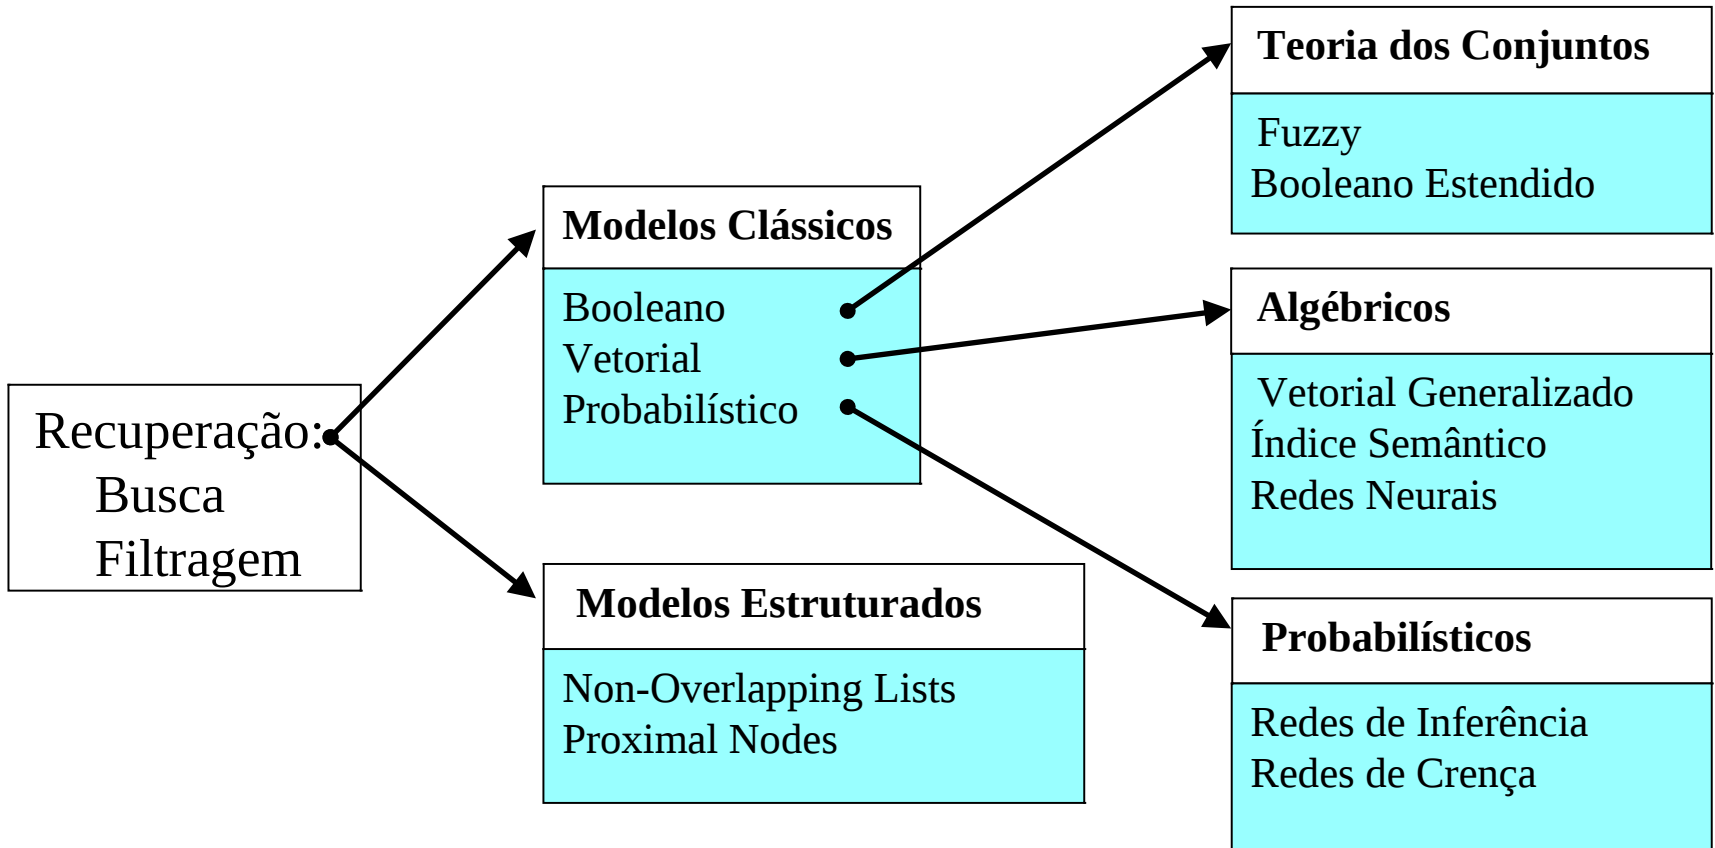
Recuperação:
Busca
Filtragem

Modelos Clássicos

Booleano
Vetorial
Probabilístico

Modelos Estruturados

Non-Overlapping Lists
Proximal Nodes

Teoria dos Conjuntos

Fuzzy
Booleano Estendido

Algébricos

Vetorial Generalizado
Índice Semântico
Redes Neurais

Probabilísticos

Redes de Inferência
Redes de Crença